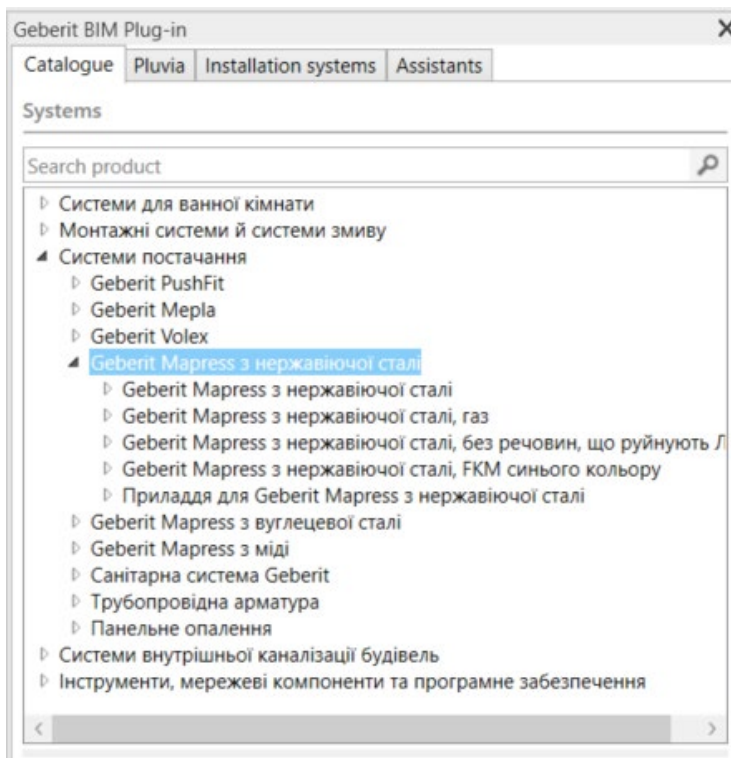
Geberit BIM Plug-in

Catalogue | Pluvia | Installation systems | Assistants

Systems

Search product

Системи для ванної кімнати
Монтажні системи й системи змиву
Системи постачання
Geberit PushFit
Geberit Mepla
Geberit Volex
Geberit Mapress з нержавіючої сталі
Geberit Mapress з нержавіючої сталі
Geberit Mapress з нержавіючої сталі, газ
Geberit Mapress з нержавіючої сталі, без речовин, що руйнують Л
Geberit Mapress з нержавіючої сталі, FKM синього кольору
Приладдя для Geberit Mapress з нержавіючої сталі
Geberit Mapress з вуглецевої сталі
Geberit Mapress з міді
Санітарна система Geberit
Трубопровідна арматура
Панельне опалення
Системи внутрішньої каналізації будівель
Інструменти, мережеві компоненти та програмне забезпечення